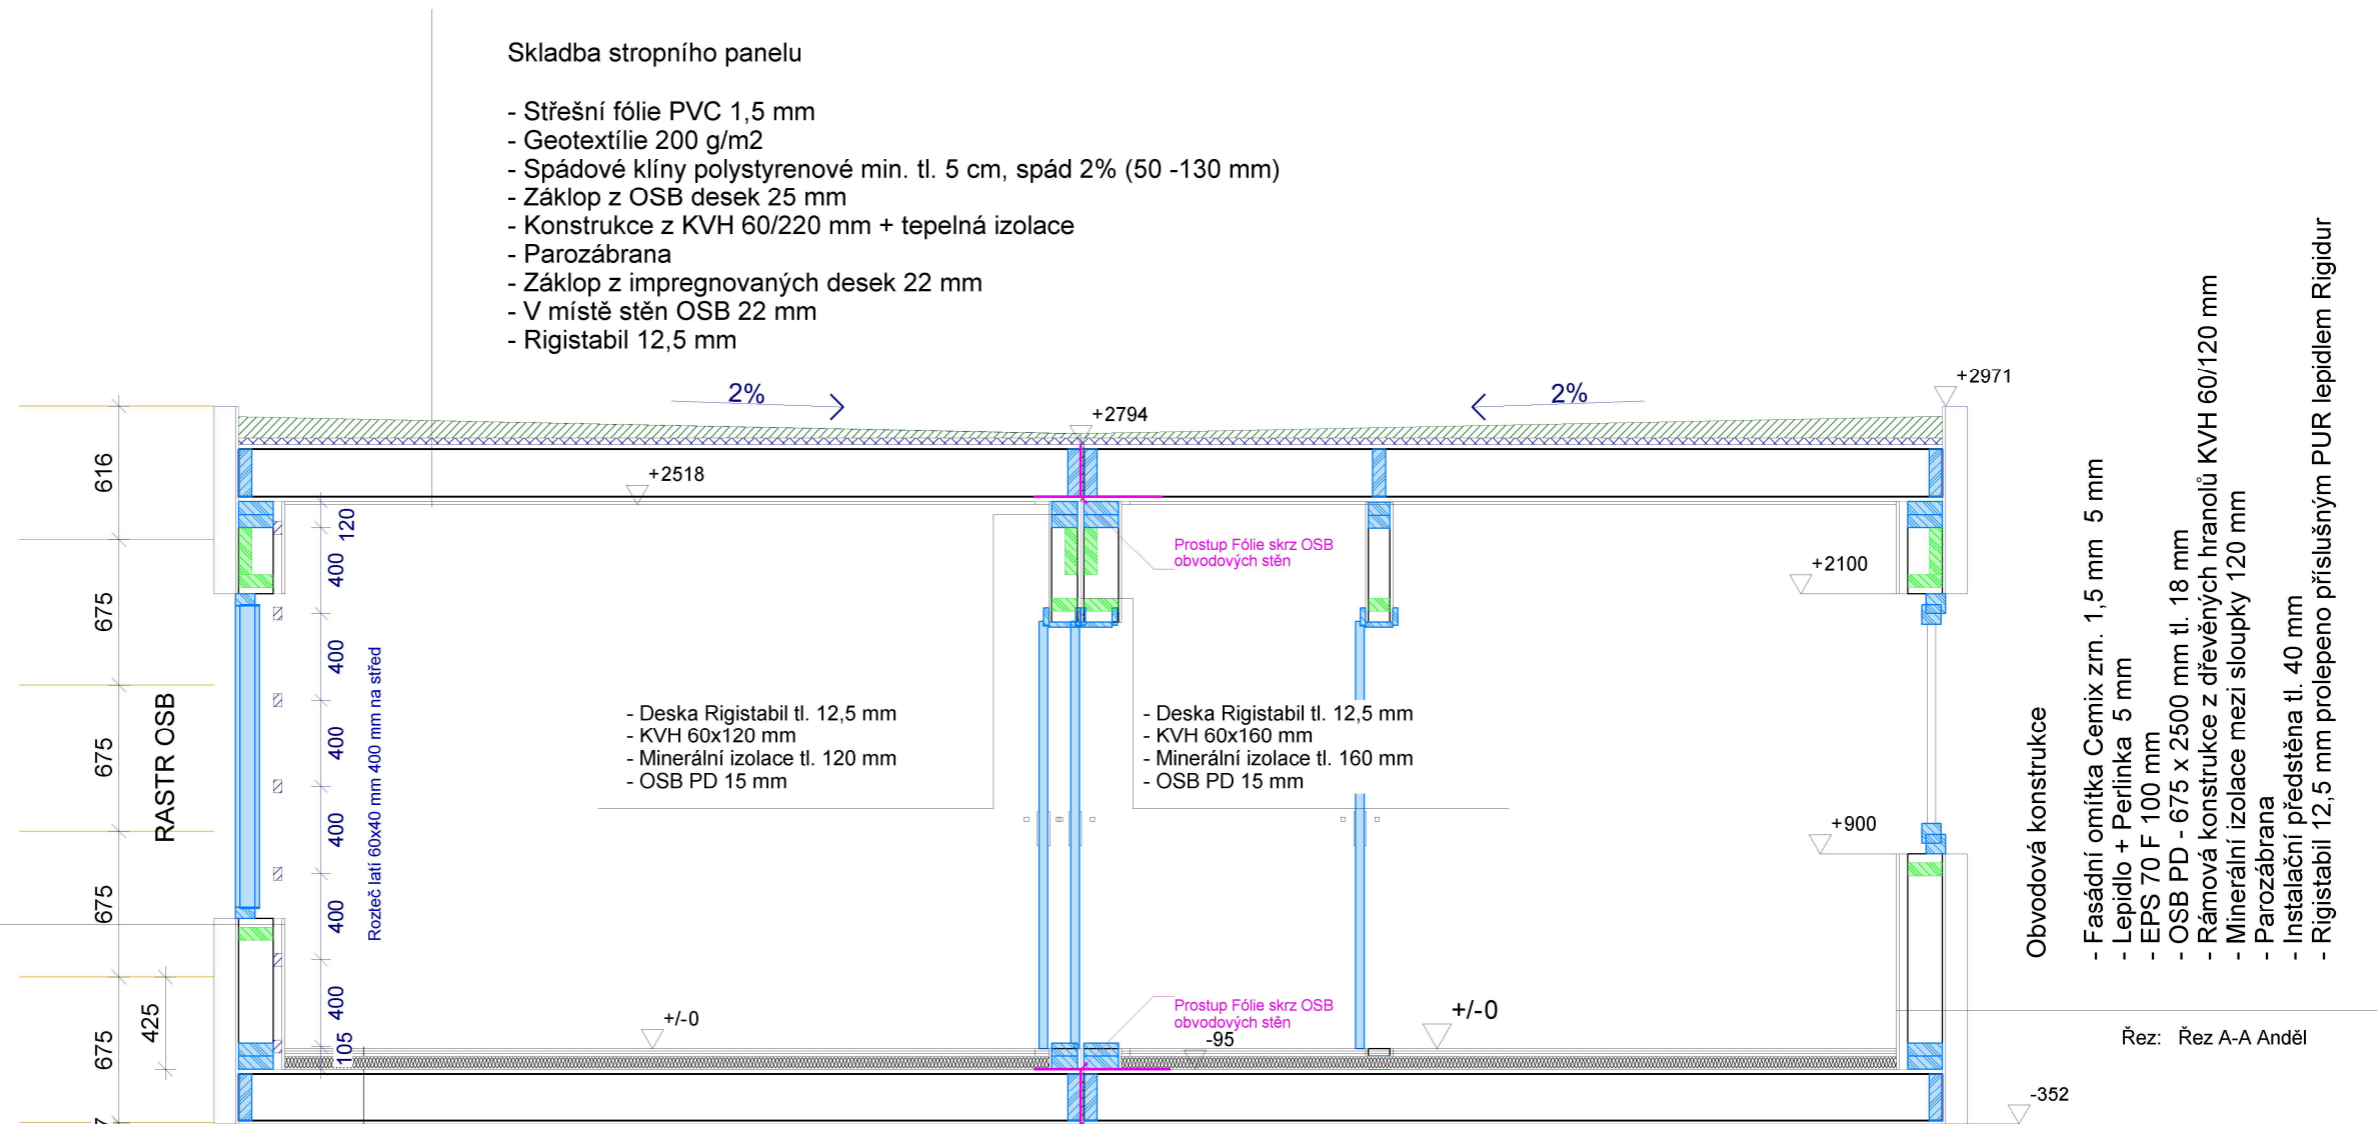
Skladba stropního panelu

- Střešní fólie PVC 1,5 mm
- Geotextílie 200 g/m2
- Spádové klíny polystyrenové min. tl. 5 cm, spád 2% (50 -130 mm)
- Záklop z OSB desek 25 mm
- Konstrukce z KVH 60/220 mm + tepelná izolace
- Parozábrana
- Záklop z impregnovaných desek 22 mm
- V místě stěn OSB 22 mm
- Rigistabil 12,5 mm

2%
2%
+2971
+2794
+2518
+2100
+900
+/-0
+/-0
-95
-352

616
675
675
675
675
RASTR OSB
425
120
400
400
400
400
400
400
105
Rozteč latí 60x40 mm 400 mm na střed

Prostup Fólie skrz OSB obvodových stěn

- Deska Rigistabil tl. 12,5 mm
- KVH 60x120 mm
- Minerální izolace tl. 120 mm
- OSB PD 15 mm

- Deska Rigistabil tl. 12,5 mm
- KVH 60x160 mm
- Minerální izolace tl. 160 mm
- OSB PD 15 mm

Prostup Fólie skrz OSB obvodových stěn

Obvodová konstrukce

- Fasádní omítka Cemix zrn. 1,5 mm 5 mm
- Lepidlo + Perlinka 5 mm
- EPS 70 F 100 mm
- OSB PD - 675 x 2500 mm tl. 18 mm
- Rámová konstrukce z dřevěných hranolů KVH 60/120 mm
- Minerální izolace mezi sloupky 120 mm
- Parozábrana
- Instalační předstěna tl. 40 mm
- Rigistabil 12,5 mm prolepeno příslušným PUR lepidlem Rigidur

Řez: Řez A-A Anděl